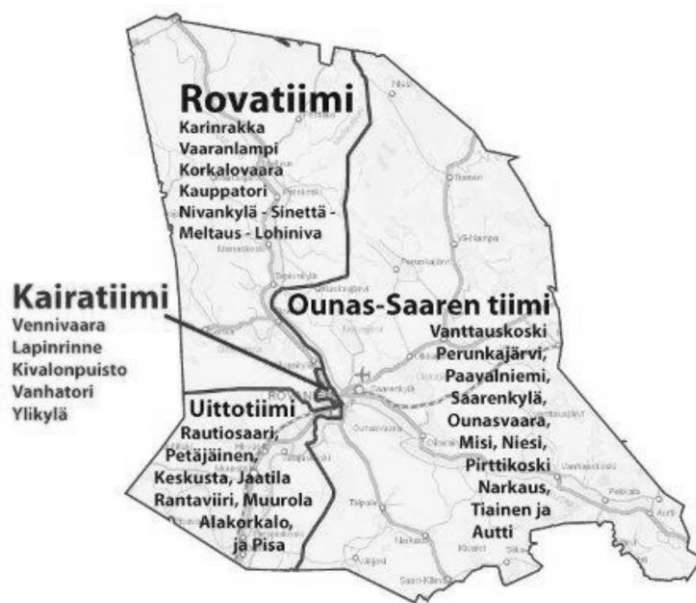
Rovatiimi
Karinrakka
Vaaranlampi
Korkalovaara
Kauppatori
Nivankylä - Sinettä -
Meltaus - Lohiniva

Kairatiimi
Vennivaara
Lapinrinne
Kivalonpuisto
Vanhatori
Ylikylä

Ounas-Saaren tiimi
Vanttauskoski
Perunkajärvi,
Paavalniemi,
Saarenkylä,
Ounasvaara,
Misi, Niesi,
Pirttikoski
Narkaus,
Tiainen ja
Autti

Uittotiimi
Rautiosaari,
Petäjäinen,
Keskusta, Jaatila
Rantaviiri, Muurola
Alakorkalo,
ja Pisa